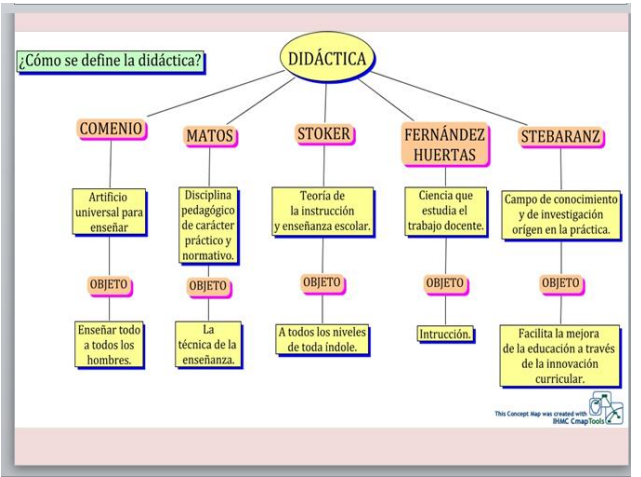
¿Cómo se define la didáctica?

DIDÁCTICA

COMENIO

Artificio universal para enseñar

OBJETO

Enseñar todo a todos los hombres.

MATOS

Disciplina pedagógico de carácter práctico y normativo.

OBJETO

La técnica de la enseñanza.

STOKER

Teoría de la instrucción y enseñanza escolar.

OBJETO

A todos los niveles de toda índole.

FERNÁNDEZ HUERTAS

Ciencia que estudia el trabajo docente.

OBJETO

Intrucción.

STEBARANZ

Campo de conocimiento y de investigación orígen en la práctica.

OBJETO

Facilita la mejora de la educación a través de la innovación curricular.

This Concept Map was created with IHMC CmapTools